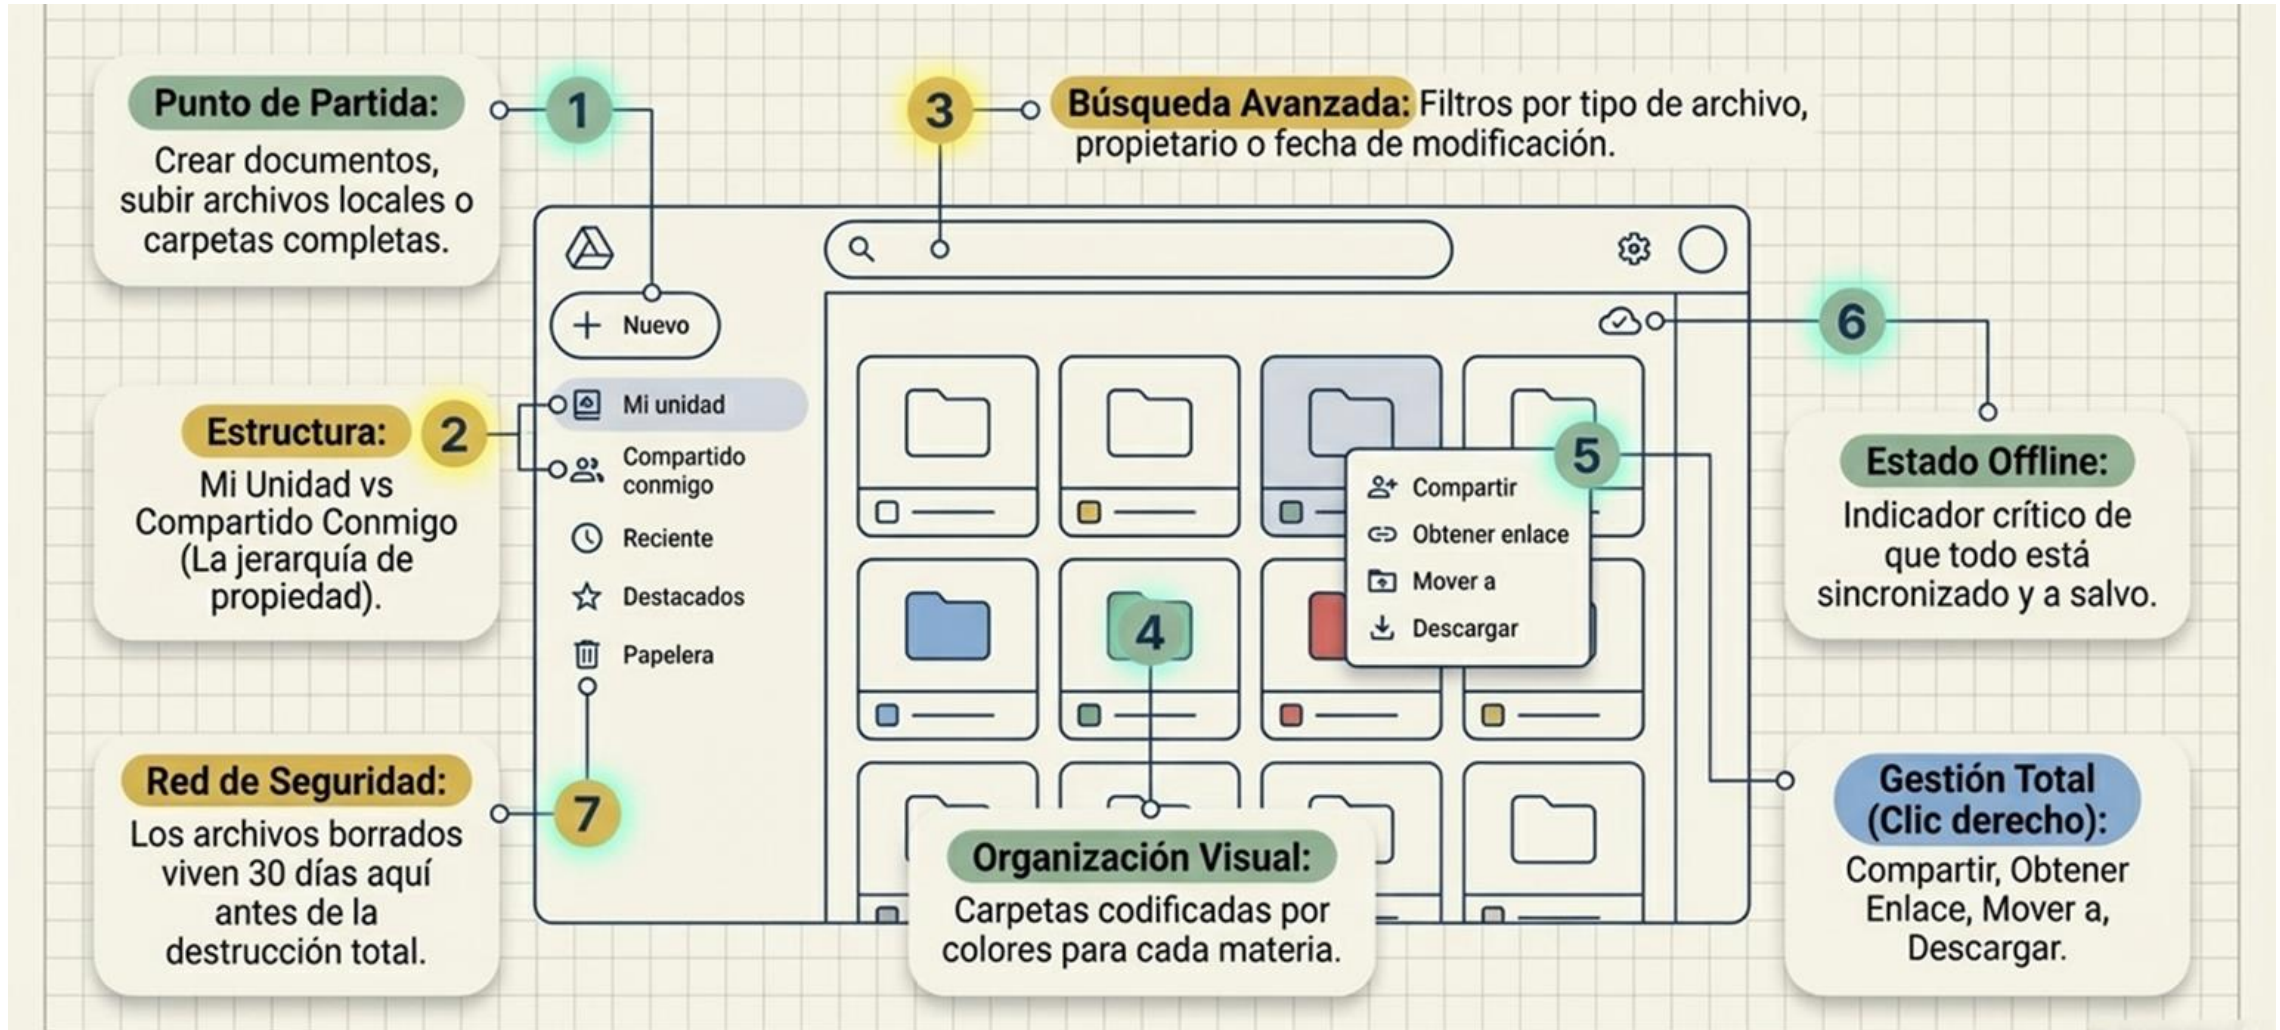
Punto de Partida:
Crear documentos, subir archivos locales o carpetas completas.

1

3

Búsqueda Avanzada: Filtros por tipo de archivo, propietario o fecha de modificación.

+ Nuevo

6

Mi unidad

Compartido conmigo

Reciente

Destacados

Papelera

Estructura:

2

Mi Unidad vs Compartido Conmigo (La jerarquía de propiedad).

5

Compartir

Obtener enlace

Mover a

Descargar

Estado Offline:
Indicador crítico de que todo está sincronizado y a salvo.

4

Red de Seguridad:
Los archivos borrados viven 30 días aquí antes de la destrucción total.

7

Organización Visual:
Carpetas codificadas por colores para cada materia.

Gestión Total (Clic derecho):
Compartir, Obtener Enlace, Mover a, Descargar.